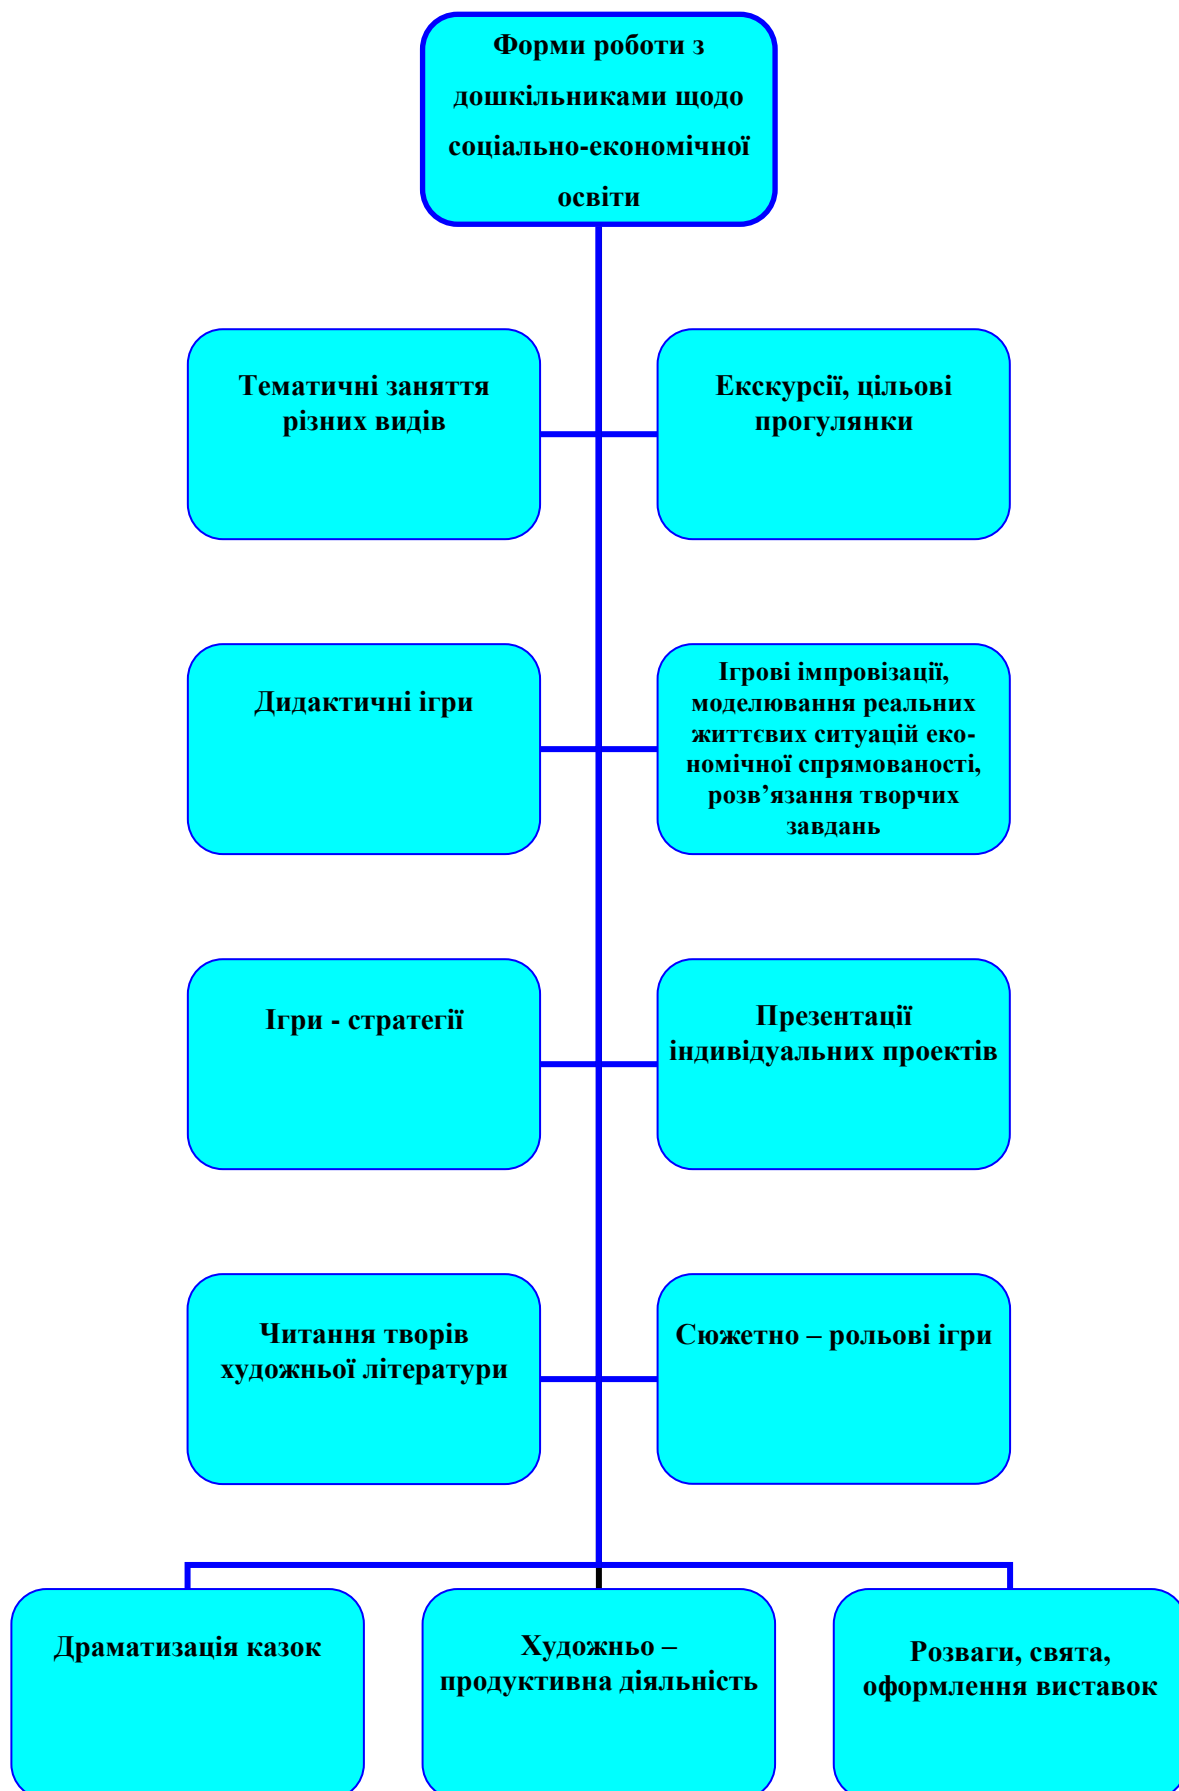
Форми роботи з дошкільниками щодо соціально-економічної освіти

Тематичні заняття різних видів

Екскурсії, цільові прогулянки

Дидактичні ігри

Ігрові імпровізації, моделювання реальних життєвих ситуацій економічної спрямованості, розв’язання творчих завдань

Ігри - стратегії

Презентації індивідуальних проектів

Читання творів художньої літератури

Сюжетно – рольові ігри

Драматизація казок

Художньо – продуктивна діяльність

Розваги, свята, оформлення виставок